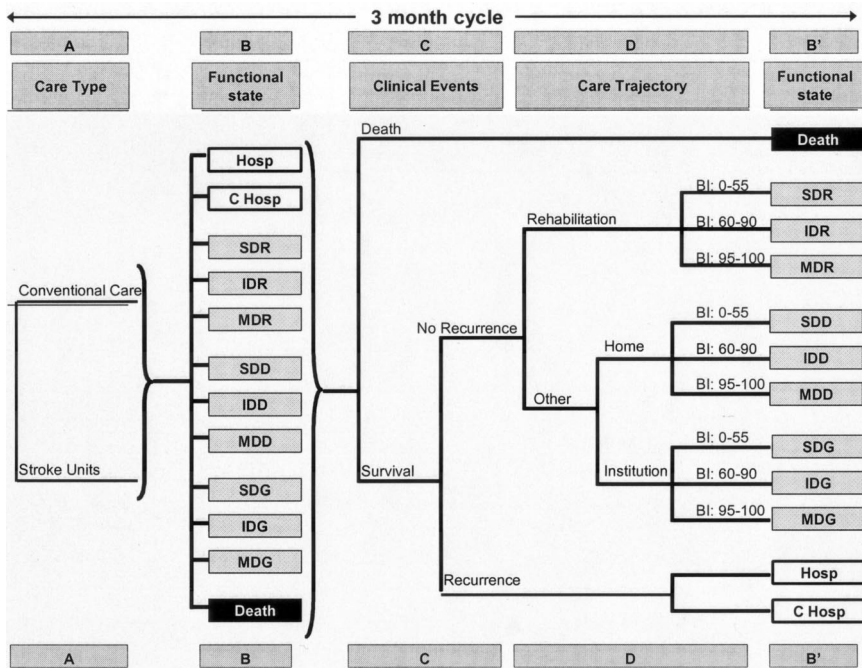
3 month cycle

A
Care Type

B
Functional state

C
Clinical Events

D
Care Trajectory

B'
Functional state

Conventional Care

Stroke Units

Hosp
C Hosp
SDR
IDR
MDR
SDD
IDD
MDD
SDG
IDG
MDG
Death

Death

Survival

No Recurrence

Recurrence

Rehabilitation

Other

Home

Institution

BI: 0-55
BI: 60-90
BI: 95-100
BI: 0-55
BI: 60-90
BI: 95-100
BI: 0-55
BI: 60-90
BI: 95-100

Death
SDR
IDR
MDR
SDD
IDD
MDD
SDG
IDG
MDG
Hosp
C Hosp

A
B
C
D
B'